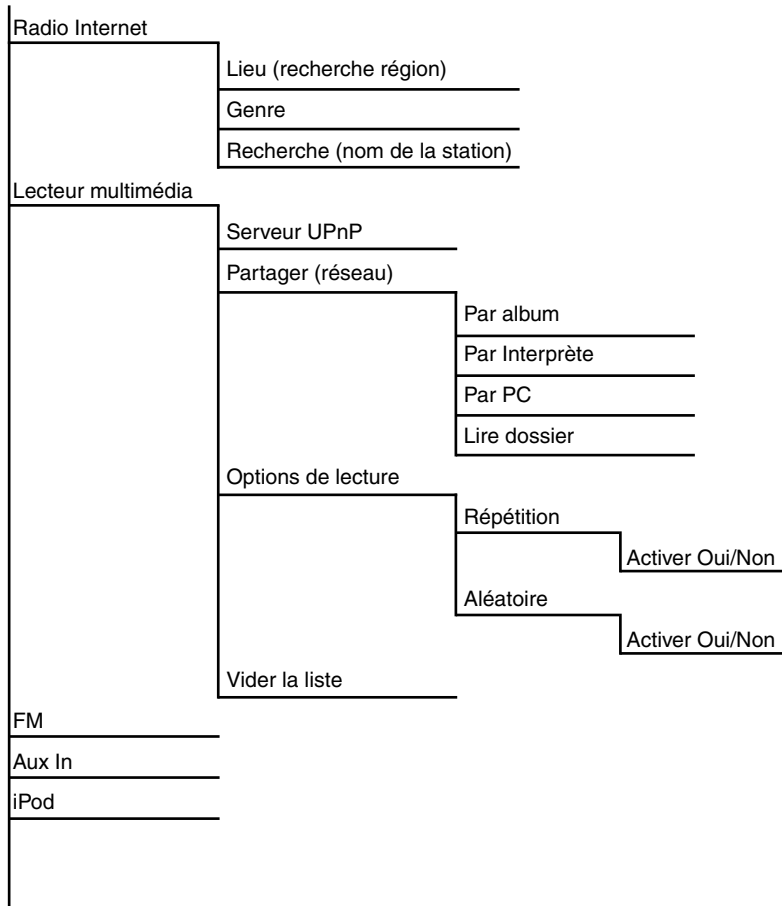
Radio Internet

Lieu (recherche région)

Genre

Recherche (nom de la station)

Lecteur multimédia

Serveur UPnP

Partager (réseau)

Par album

Par Interprète

Par PC

Lire dossier

Options de lecture

Répétition

Activer Oui/Non

Aléatoire

Activer Oui/Non

Vider la liste

FM

Aux In

iPod